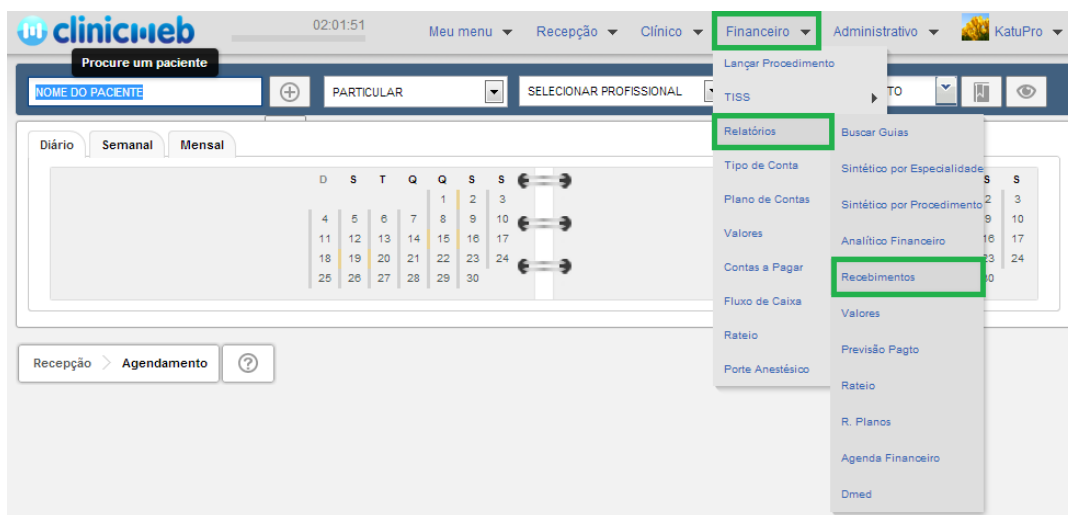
clinicweb

02:01:51

Meu menu ▼ Recepção ▼ Clínico ▼ Financeiro ▼ Administrativo ▼ KatuPro ▼

Procure um paciente

NOME DO PACIENTE

PARTICULAR

SELECIONAR PROFISSIONAL

TO

Diário Semanal Mensal

| D | S | T | Q | Q | S | S |
|---|---|---|---|---|---|---|
| | | | | 1 | 2 | 3 |
| 4 | 5 | 6 | 7 | 8 | 9 | 10 |
| 11 | 12 | 13 | 14 | 15 | 16 | 17 |
| 18 | 19 | 20 | 21 | 22 | 23 | 24 |
| 25 | 26 | 27 | 28 | 29 | 30 | |

S S
2 3
9 10
16 17
23 24
30

Lançar Procedimento
TISS
Relatórios
Tipo de Conta
Plano de Contas
Valores
Contas a Pagar
Fluxo de Caixa
Rateio
Porte Anestésico

Buscar Guias
Sintético por Especialidade
Sintético por Procedimento
Analítico Financeiro
Recebimentos
Valores
Previsão Pagto
Rateio
R. Planos
Agenda Financeiro
Dmed

Recepção > Agendamento